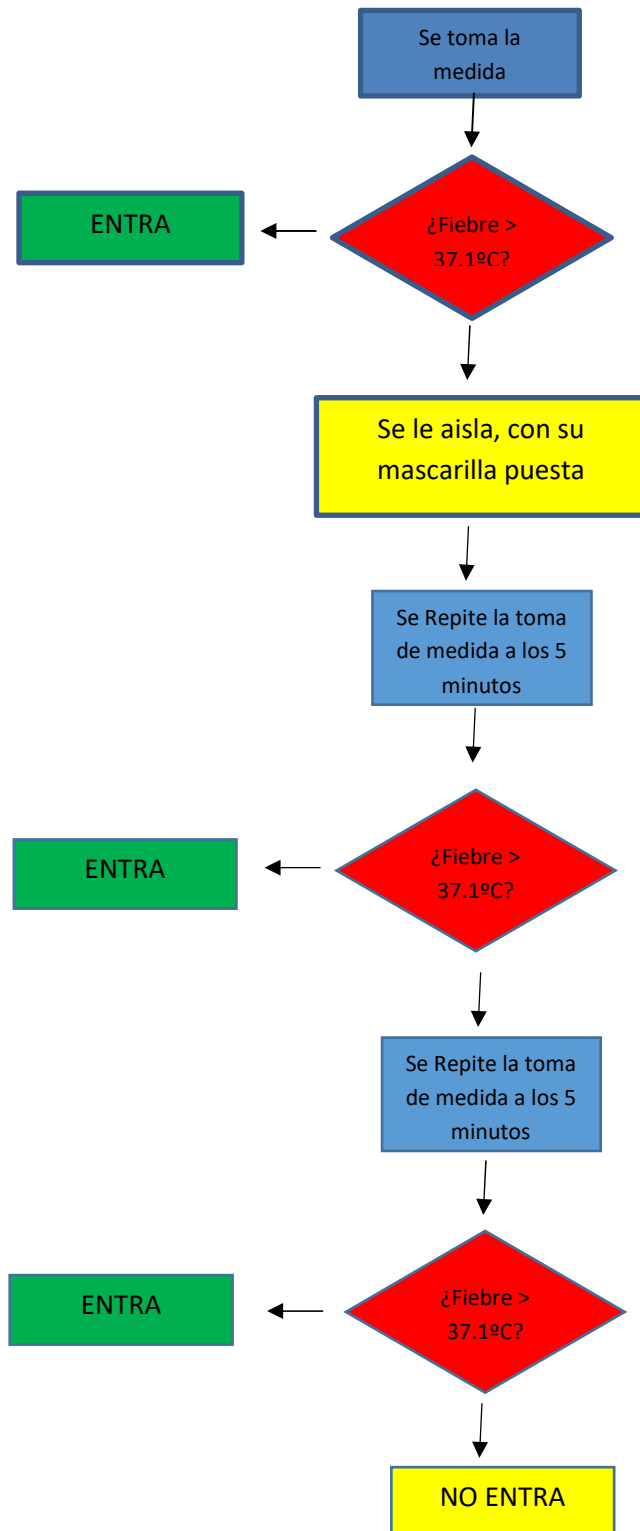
Se toma la medida

ENTRA

¿Fiebre > 37.1ºC?

Se le aisla, con su mascarilla puesta

Se Repite la toma de medida a los 5 minutos

ENTRA

¿Fiebre > 37.1ºC?

Se Repite la toma de medida a los 5 minutos

ENTRA

¿Fiebre > 37.1ºC?

NO ENTRA